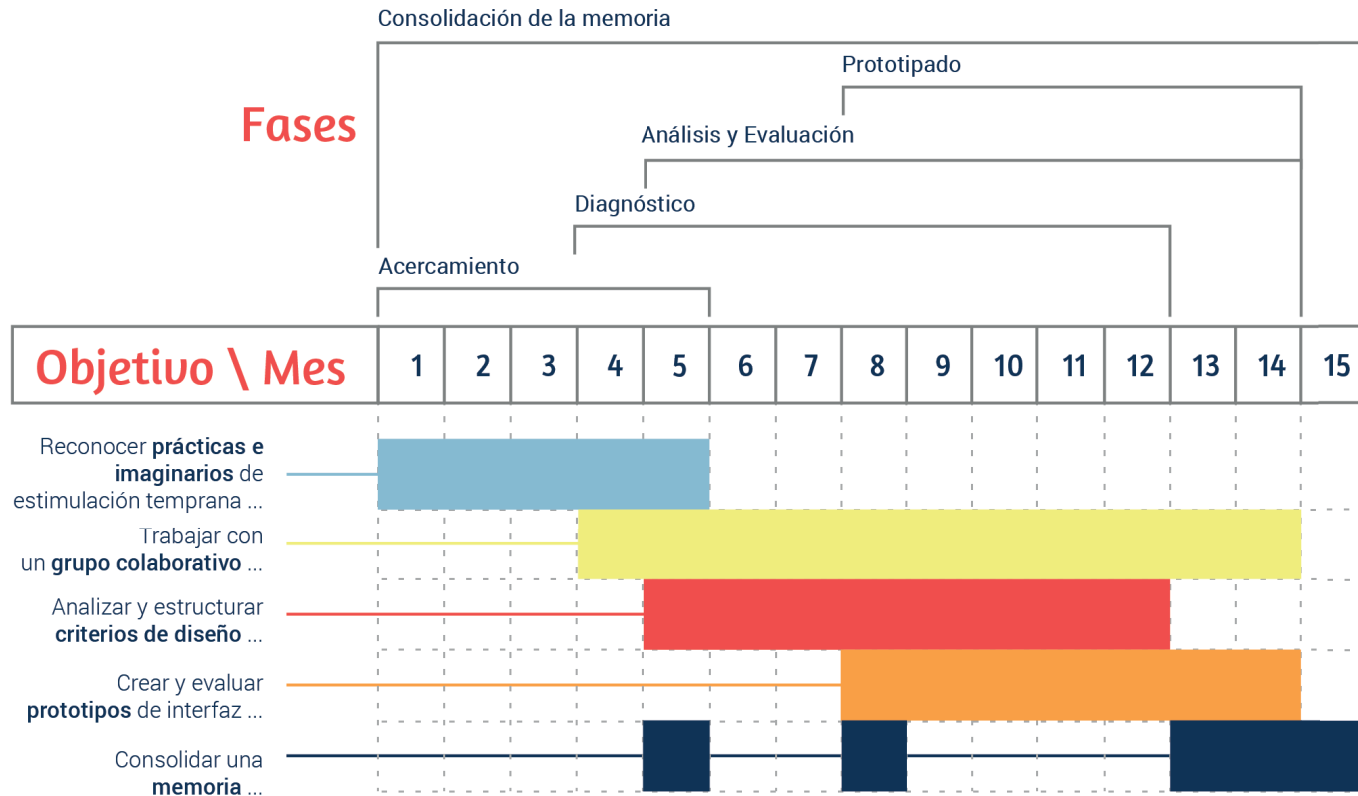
Consolidación de la memoria

Prototipado

Fases

Análisis y Evaluación

Diagnóstico

Acercamiento

| Objetivo \ Mes | 1 | 2 | 3 | 4 | 5 | 6 | 7 | 8 | 9 | 10 | 11 | 12 | 13 | 14 | 15 |
|---|---|---|---|---|---|---|---|---|---|---|---|---|---|---|---|

Reconocer **prácticas e imaginarios** de estimulación temprana ...

Trabajar con un **grupo colaborativo** ...

Analizar y estructurar **criterios de diseño** ...

Crear y evaluar **prototipos** de interfaz ...

Consolidar una **memoria** ...